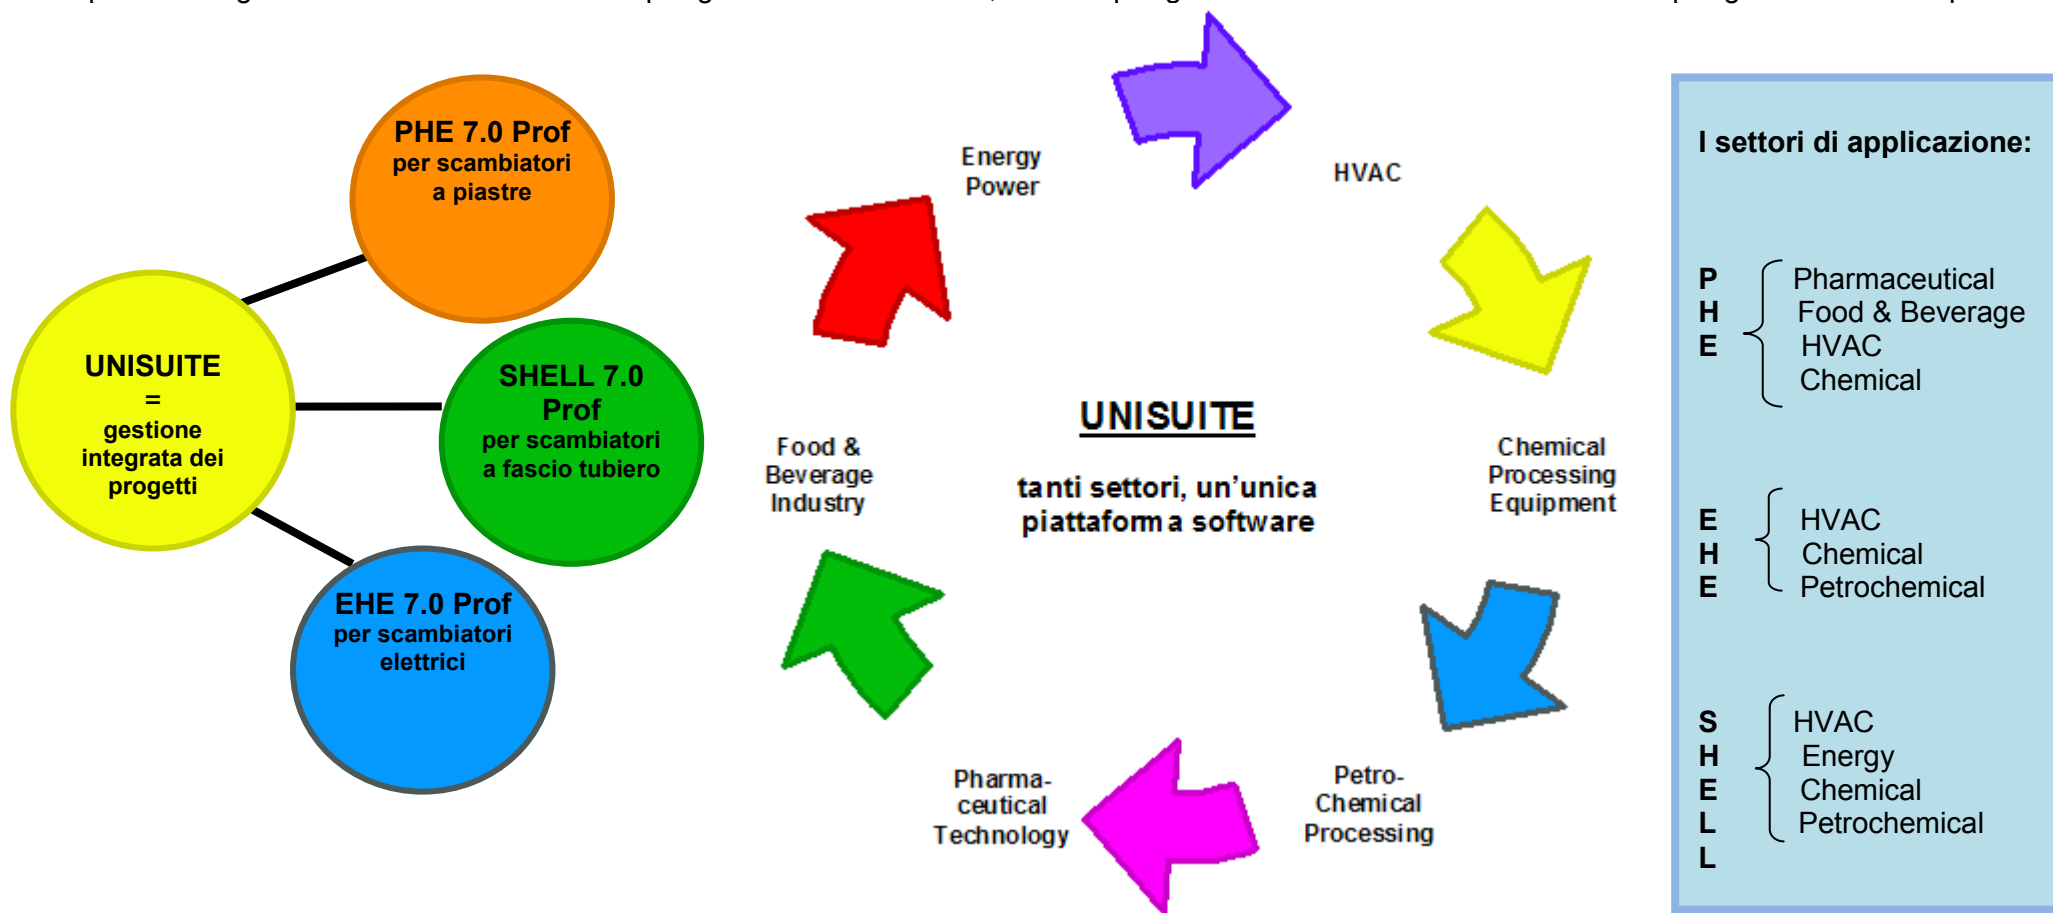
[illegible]

PHE 7.0 Prof
per scambiatori a piastre

UNISUITE
=
gestione integrata dei progetti

SHELL 7.0 Prof
per scambiatori a fascio tubiero

EHE 7.0 Prof
per scambiatori elettrici

Energy Power

HVAC

Chemical Processing Equipment

Petro-Chemical Processing

Pharma-ceutical Technology

Food & Beverage Industry

UNISUITE

tanti settori, un'unica piattaforma software

I settori di applicazione:

P H E { Pharmaceutical, Food & Beverage, HVAC, Chemical

E H E { HVAC, Chemical, Petrochemical

S H E L L { HVAC, Energy, Chemical, Petrochemical